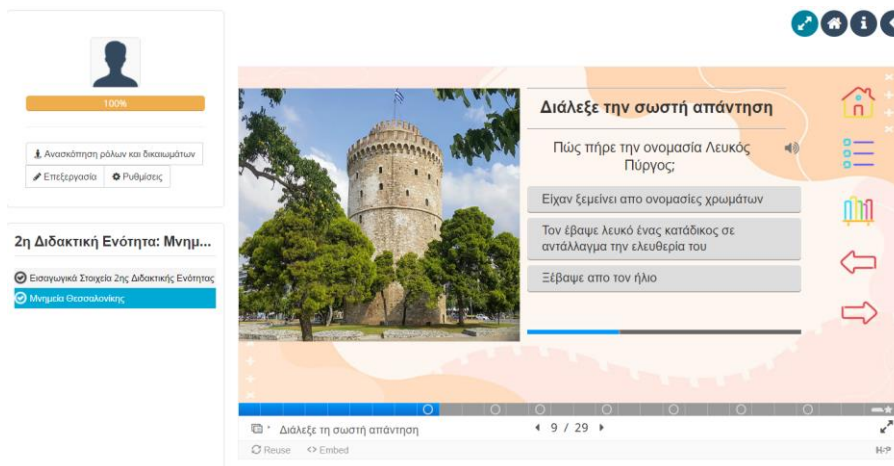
100%

Ανασκόπηση ρόλων και δικαιωμάτων

Επεξεργασία

Ρυθμίσεις

2η Διδακτική Ενότητα: Μνημ...

Εισαγωγικά Στοιχεία 2ης Διδακτικής Ενότητας

Μνημεία Θεσσαλονίκης

Διάλεξε την σωστή απάντηση

Πώς πήρε την ονομασία Λευκός Πύργος;

Είχαν ξεμείνει απο ονομασίες χρωμάτων

Τον έβαψε λευκό ένας κατάδικος σε αντάλλαγμα την ελευθερία του

Ξέβαψε απο τον ήλιο

Διάλεξε τη σωστή απάντηση

9 / 29

Reuse

Embed

H-P